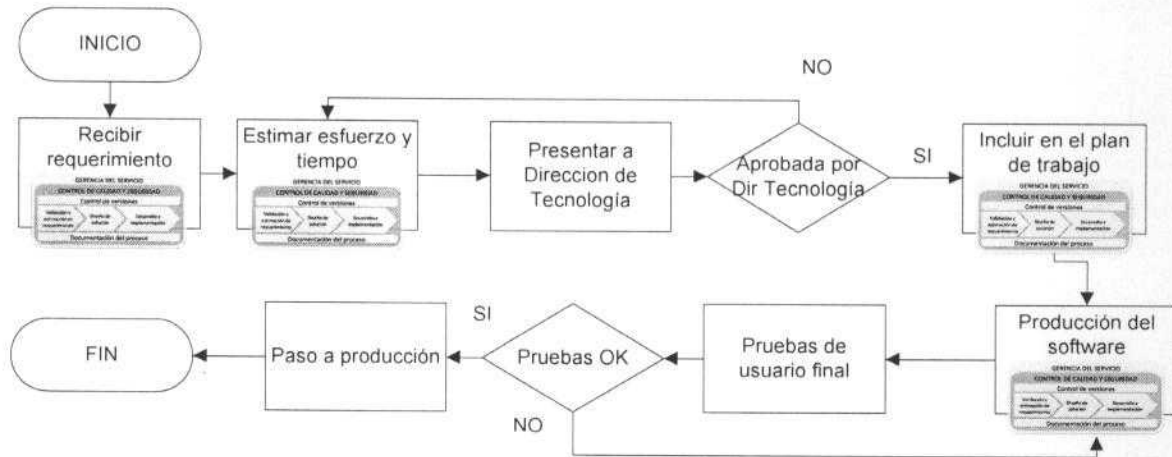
INICIO

Recibir requerimiento

GERENCIA DEL SERVICIO
CONTROL DE CALIDAD Y SEGURIDAD
Control de versiones
Validación y aprobación de requerimientos
Diseño de solución
Desarrollo e implementación
Documentación del proceso

Estimar esfuerzo y tiempo

GERENCIA DEL SERVICIO
CONTROL DE CALIDAD Y SEGURIDAD
Control de versiones
Validación y aprobación de requerimientos
Diseño de solución
Desarrollo e implementación
Documentación del proceso

Presentar a Direccion de Tecnología

NO

Aprobada por Dir Tecnología

SI

Incluir en el plan de trabajo

GERENCIA DEL SERVICIO
CONTROL DE CALIDAD Y SEGURIDAD
Control de versiones
Validación y aprobación de requerimientos
Diseño de solución
Desarrollo e implementación
Documentación del proceso

Producción del software

GERENCIA DEL SERVICIO
CONTROL DE CALIDAD Y SEGURIDAD
Control de versiones
Verificación y aprobación de requerimientos
Diseño de solución
Desarrollo e implementación
Documentación del proceso

Pruebas de usuario final

Pruebas OK

SI

NO

Paso a producción

FIN